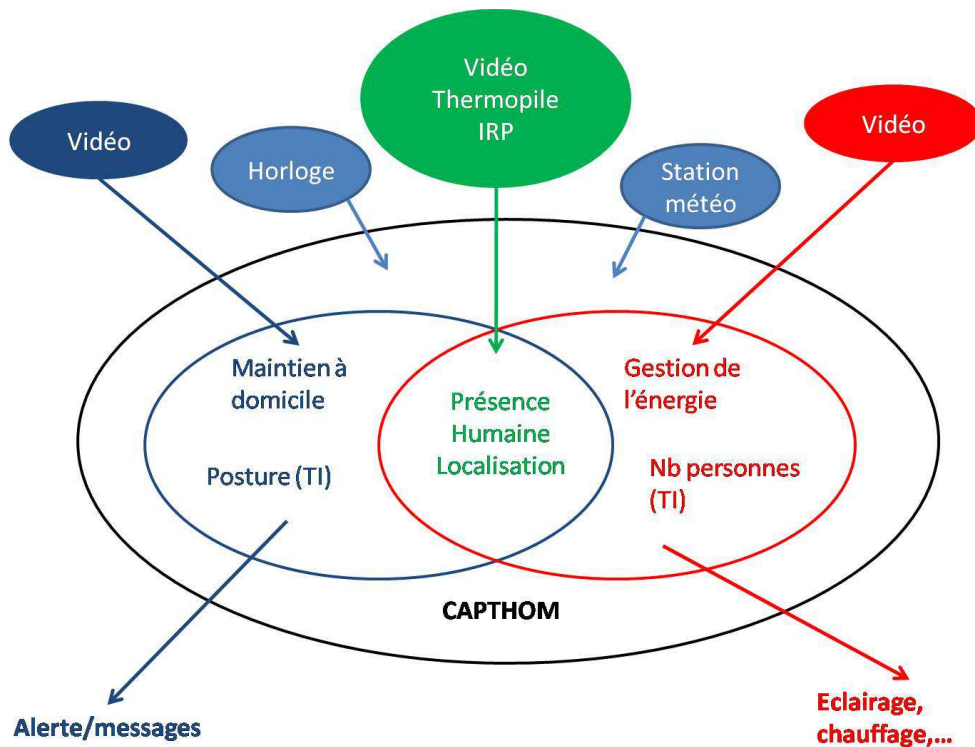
Vidéo

Horloge

Vidéo
Thermopile
IRP

Station météo

Vidéo

Maintien à domicile

Posture (TI)

Présence Humaine Localisation

Gestion de l'énergie

Nb personnes (TI)

CAPTHOM

Alerte/messages

Eclairage, chauffage,…